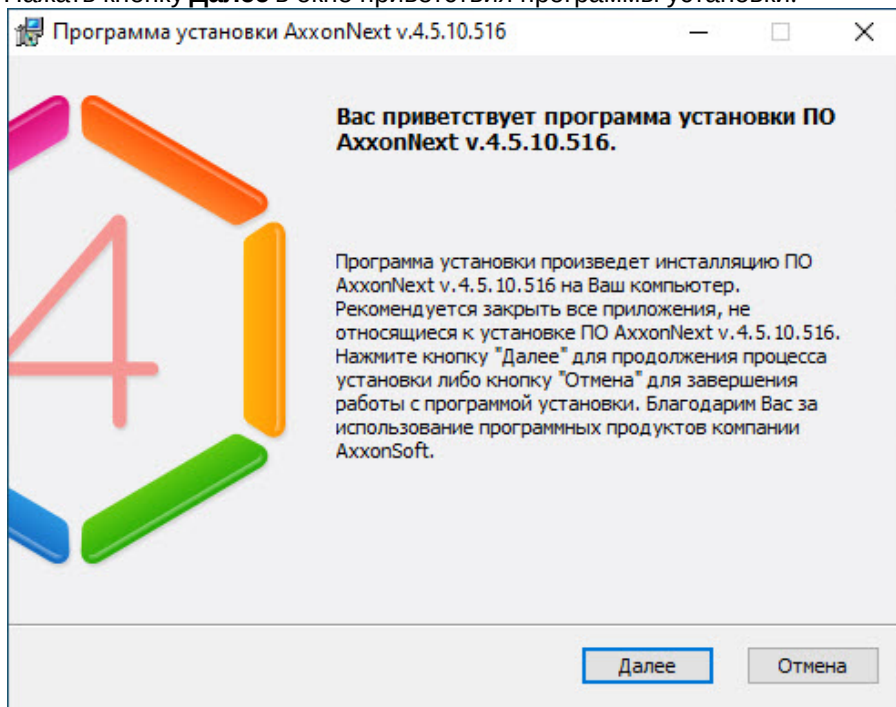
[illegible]

Программа установки AxxonNext v.4.5.10.516

Вас приветствует программа установки ПО AxxonNext v.4.5.10.516.

Программа установки произведет инсталляцию ПО AxxonNext v.4.5.10.516 на Ваш компьютер. Рекомендуется закрыть все приложения, не относящиеся к установке ПО AxxonNext v.4.5.10.516. Нажмите кнопку "Далее" для продолжения процесса установки либо кнопку "Отмена" для завершения работы с программой установки. Благодарим Вас за использование программных продуктов компании AxxonSoft.

Далее

Отмена